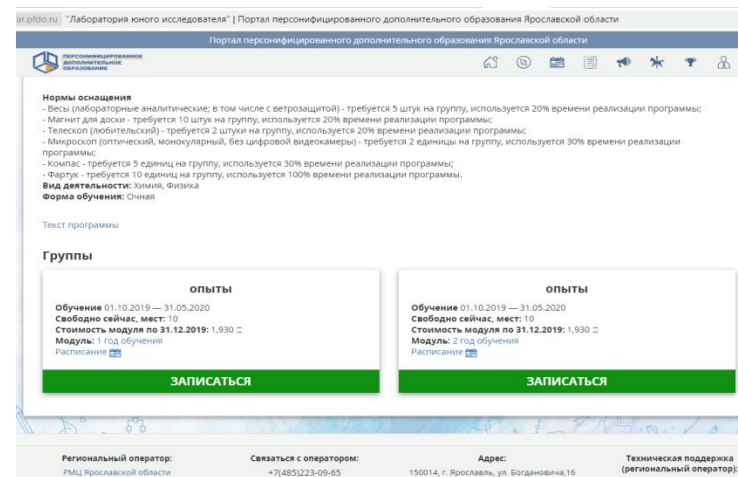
ar.pfdo.ru "Лаборатория юного исследователя" | Портал персонифицированного дополнительного образования Ярославской области

Портал персонифицированного дополнительного образования Ярославской области

ПЕРСОНИФИЦИРОВАННОЕ ДОПОЛНИТЕЛЬНОЕ ОБРАЗОВАНИЕ

Нормы оснащения
- Весы (лабораторные аналитические; в том числе с ветрозащитой) - требуется 5 штук на группу, используется 20% времени реализации программы;
- Магнит для доски - требуется 10 штук на группу, используется 20% времени реализации программы;
- Телескоп (любительский) - требуется 2 штуки на группу, используется 20% времени реализации программы;
- Микроскоп (оптический, монокулярный, без цифровой видеокамеры) - требуется 2 единицы на группу, используется 30% времени реализации программы;
- Компас - требуется 5 единиц на группу, используется 30% времени реализации программы;
- Фартук - требуется 10 единиц на группу, используется 100% времени реализации программы.
Вид деятельности: Химия, Физика
Форма обучения: Очная

Текст программы

Группы

опыты
Обучение 01.10.2019 — 31.05.2020
Свободно сейчас, мест: 10
Стоимость модуля по 31.12.2019: 1,930 ₽
Модуль: 1 год обучения
Расписание
ЗАПИСАТЬСЯ

опыты
Обучение 01.10.2019 — 31.05.2020
Свободно сейчас, мест: 10
Стоимость модуля по 31.12.2019: 1,930 ₽
Модуль: 2 год обучения
Расписание
ЗАПИСАТЬСЯ

Региональный оператор:
РМЦ Ярославской области

Связаться с оператором:
+7(485)223-09-65

Адрес:
150014, г. Ярославль, ул. Богдановича,16

Техническая поддержка (региональный оператор):